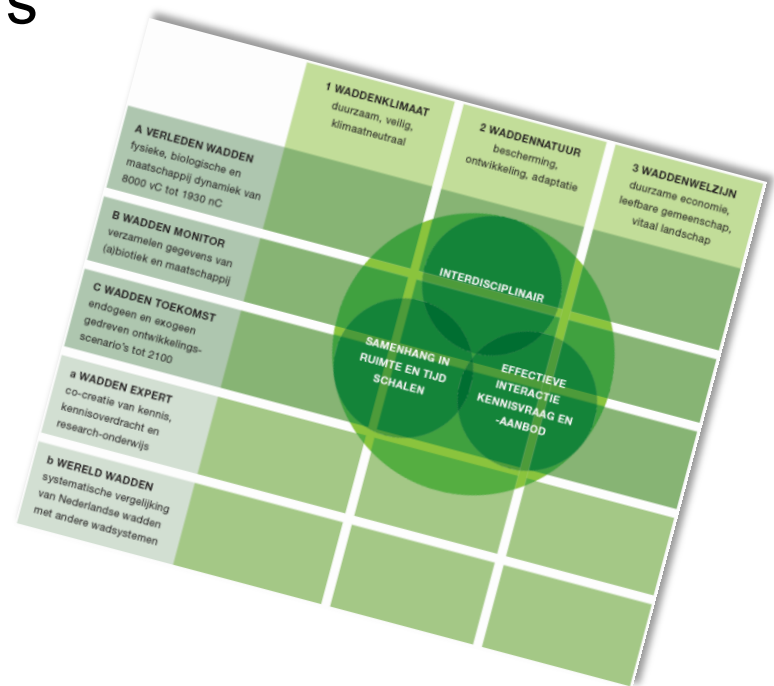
S

1 WADDENKLIMAAT
duurzaam, veilig, klimaatneutraal

2 WADDENNATUUR
bescherming, ontwikkeling, adaptatie

3 WADDENWELZIJN
duurzame economie, leefbare gemeenschap, vitaal landschap

A VERLEDEN WADDEN
fysieke, biologische en maatschappij dynamiek van 8000 vC tot 1930 nC

B WADDEN MONITOR
verzamelen gegevens van (a)biotiek en maatschappij

C WADDEN TOEKOMST
endogeen en exogeen gedreven ontwikkelingsscenario's tot 2100

a WADDEN EXPERT
co-creatie van kennis, kennisoverdracht en research-onderwijs

b WERELD WADDEN
systematische vergelijking van Nederlandse wadden met andere wadsystemen

INTERDISCIPLINAIR

SAMENHANG IN RUIMTE EN TIJD SCHALEN

EFFECTIEVE INTERACTIE KENNISVRAAG EN -AANBOD